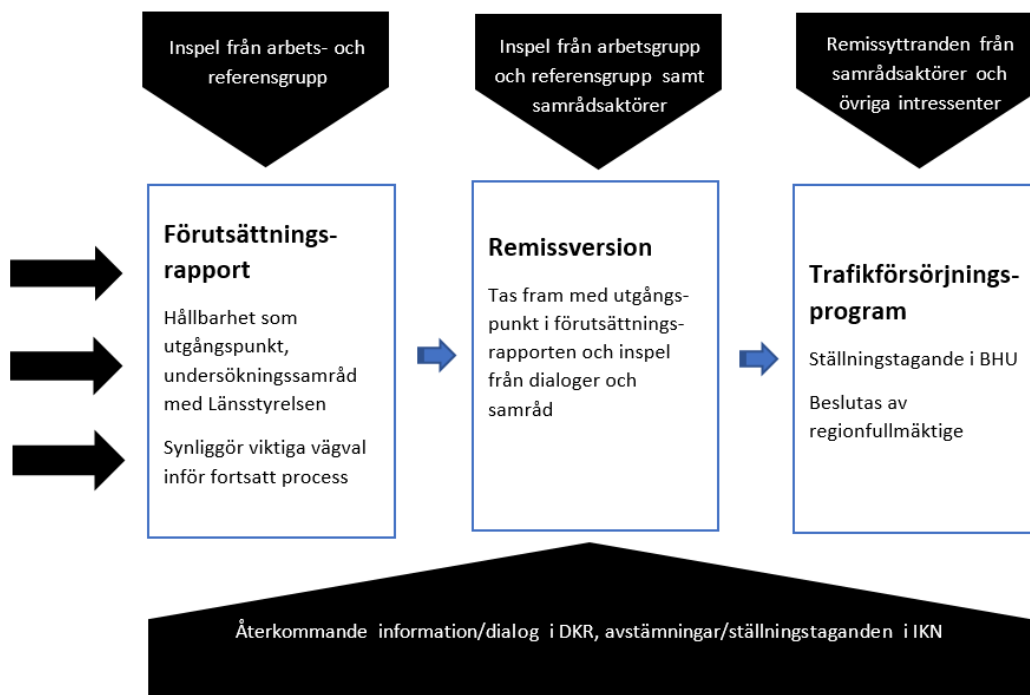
Inspel från arbets- och referensgrupp

Inspel från arbetsgrupp och referensgrupp samt samrådsaktörer

Remissyttranden från samrådsaktörer och övriga intressenter

Förutsättningsrapport

Hållbarhet som utgångspunkt, undersökningssamråd med Länsstyrelsen

Synliggör viktiga vägval inför fortsatt process

Remissversion

Tas fram med utgångspunkt i förutsättningsrapporten och inspel från dialoger och samråd

Trafikförsörjningsprogram

Ställningstagande i BHU

Beslutas av regionfullmäktige

Återkommande information/dialog i DKR, avstämningar/ställningstaganden i IKN